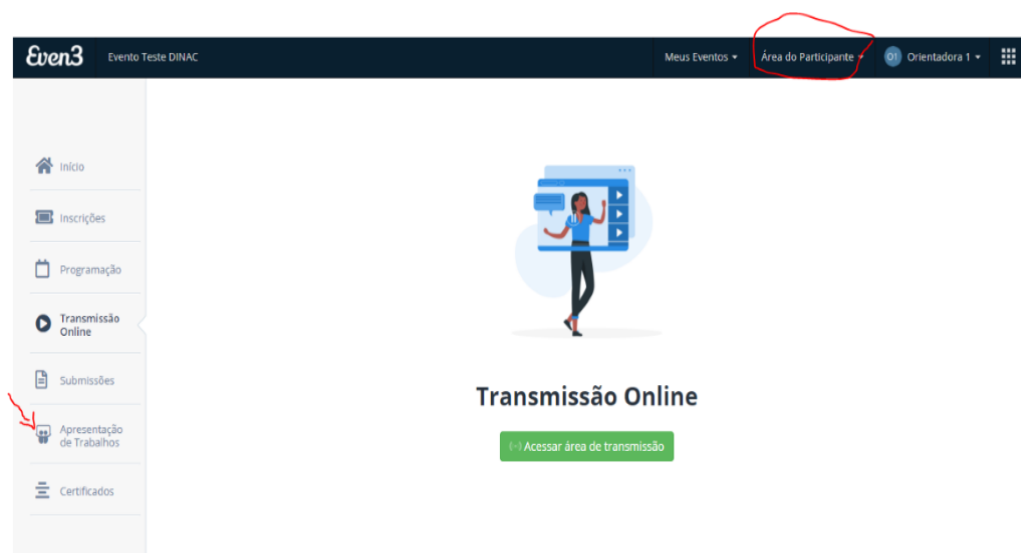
Even3 Evento Teste DINAC

Meus Eventos ▾ Área do Participante ▾ O1 Orientadora 1 ▾

Início

Inscrições

Programação

Transmissão Online

Submissões

Apresentação de Trabalhos

Certificados

Transmissão Online

Acessar área de transmissão